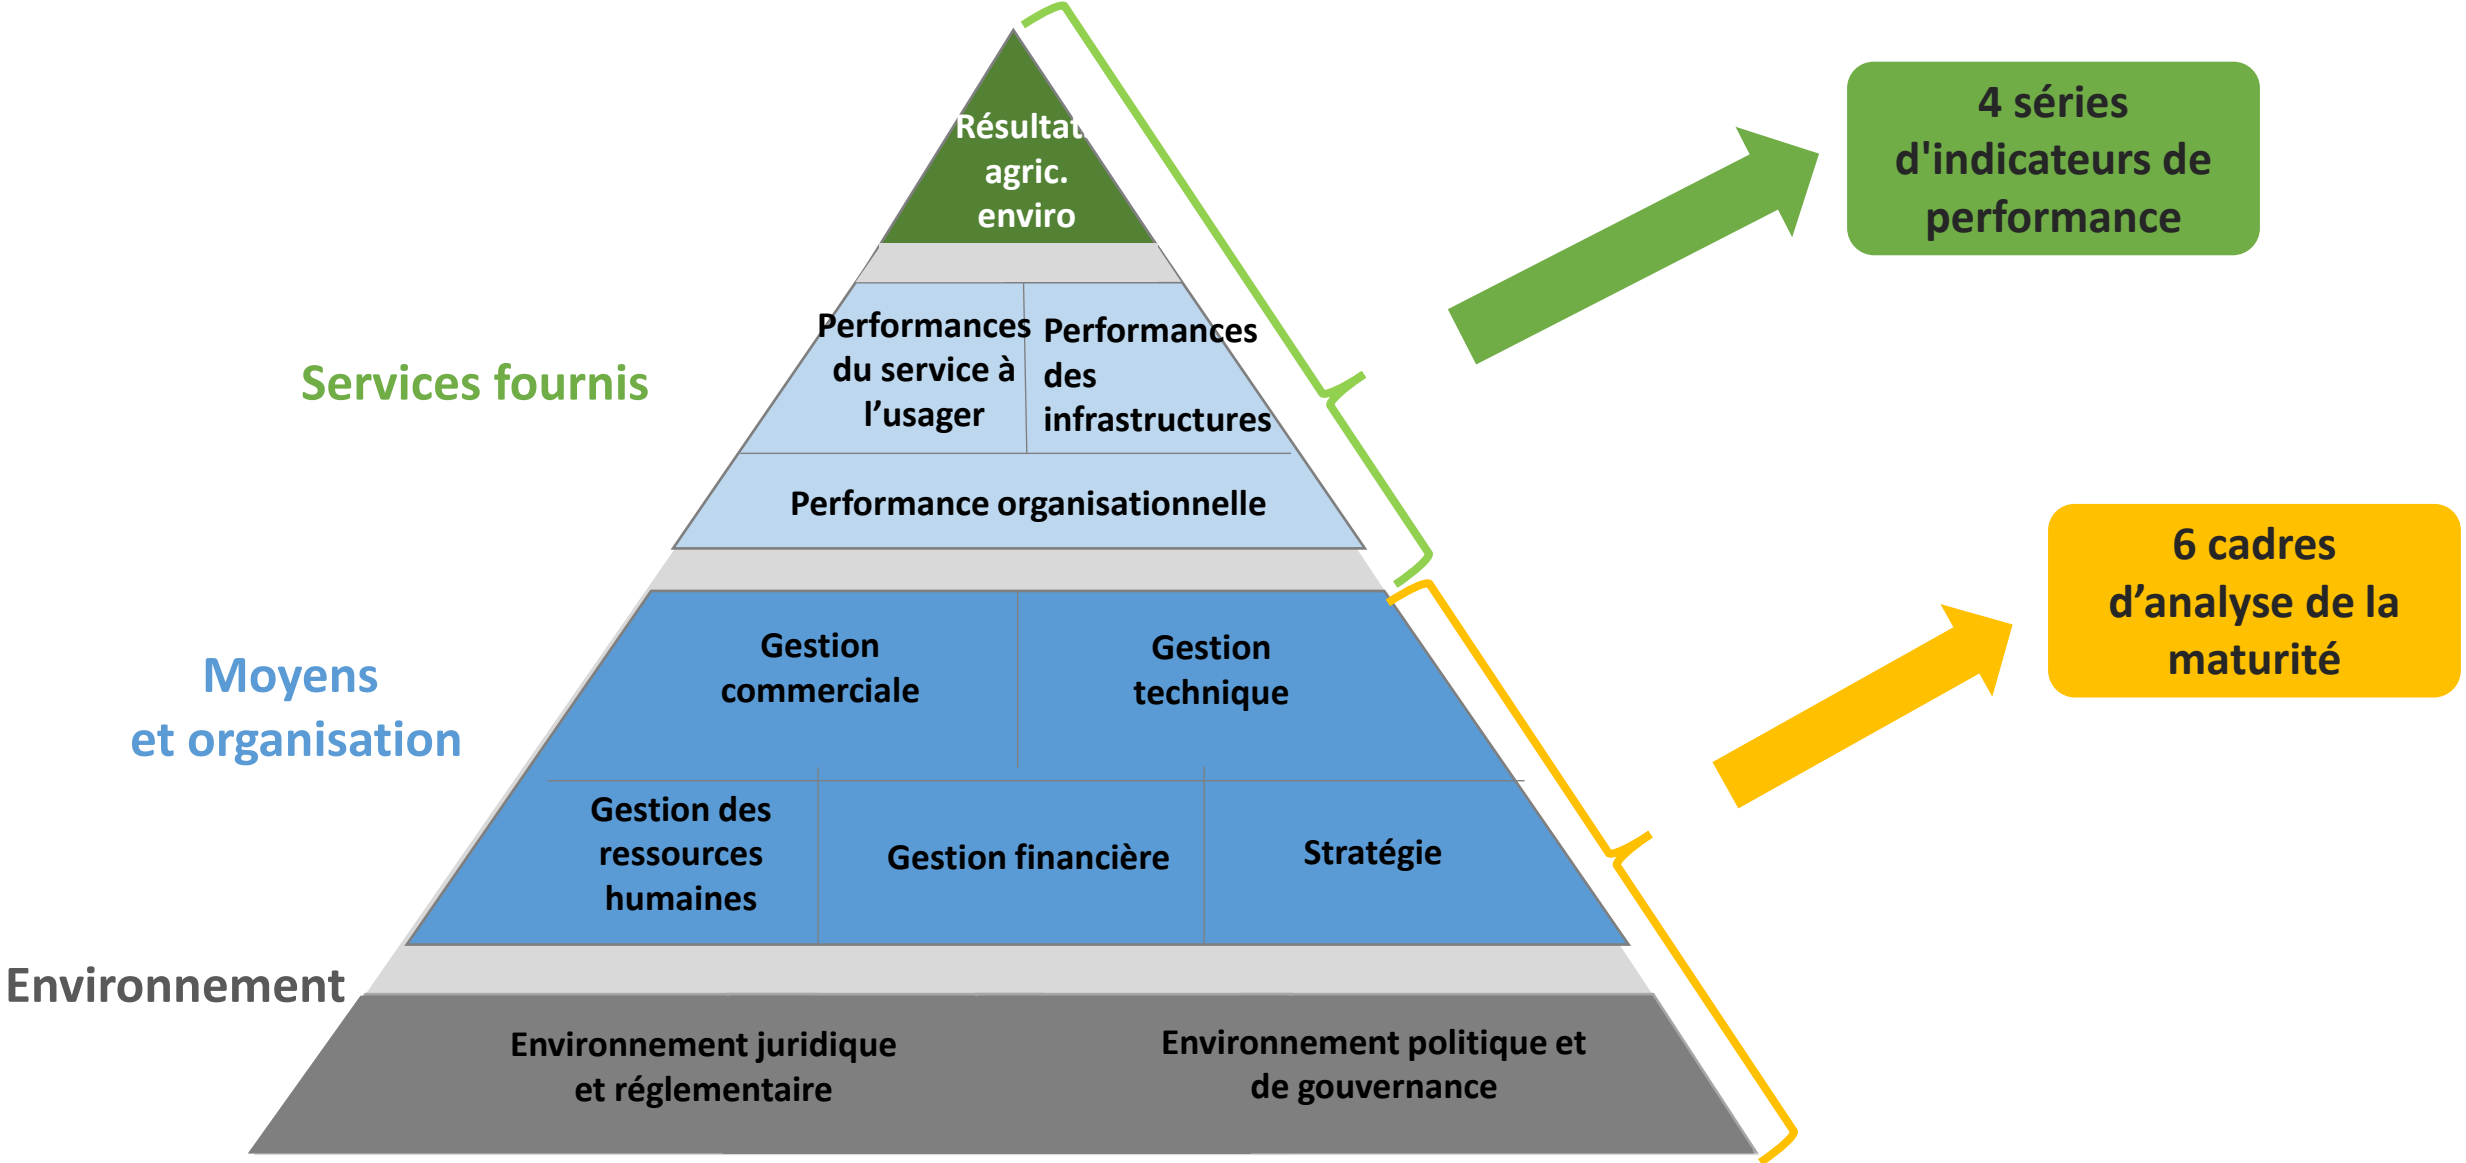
Résultat
agric.
enviro

Services fournis

Performances du service à l'usager

Performances des infrastructures

Performance organisationnelle

Moyens
et organisation

Gestion commerciale

Gestion technique

Gestion des ressources humaines

Gestion financière

Stratégie

Environnement

Environnement juridique et réglementaire

Environnement politique et de gouvernance

4 séries d'indicateurs de performance

6 cadres d'analyse de la maturité